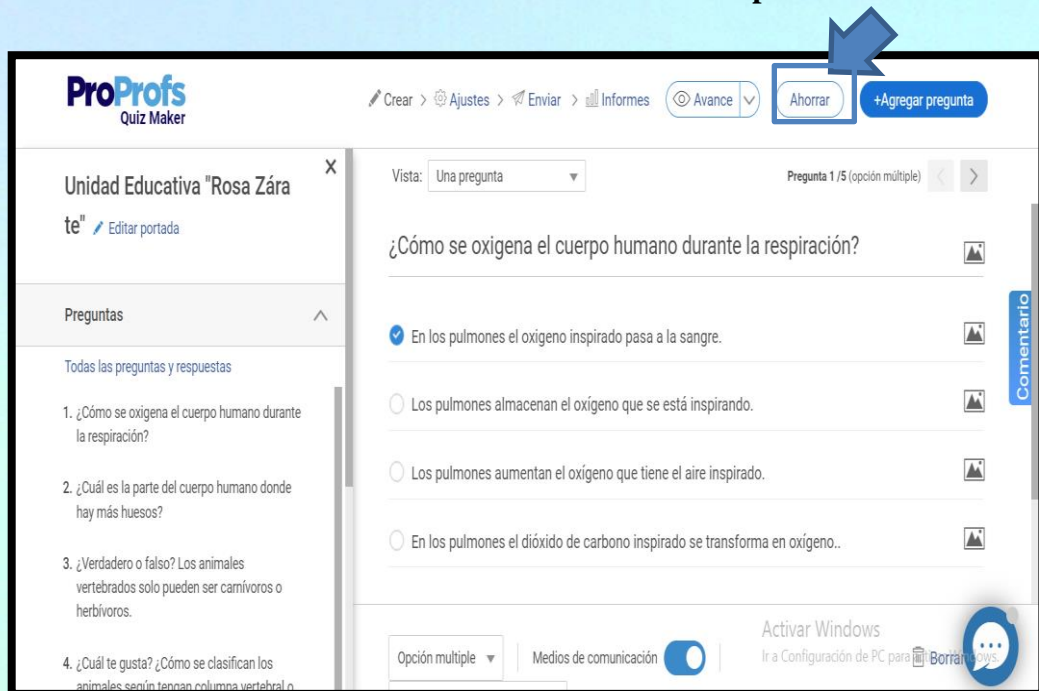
ProProfs Quiz Maker

Crear > Ajustes > Enviar > Informes Avance Ahorrar +Agregar pregunta

Unidad Educativa "Rosa Zárate" Editar portada

X

Preguntas

Todas las preguntas y respuestas

1. ¿Cómo se oxigena el cuerpo humano durante la respiración?

2. ¿Cuál es la parte del cuerpo humano donde hay más huesos?

3. ¿Verdadero o falso? Los animales vertebrados solo pueden ser carnívoros o herbívoros.

4. ¿Cuál te gusta? ¿Cómo se clasifican los animales según tengan columna vertebral o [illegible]

Vista: Una pregunta

Pregunta 1 /5 (opción múltiple)

¿Cómo se oxigena el cuerpo humano durante la respiración?

En los pulmones el oxigeno inspirado pasa a la sangre.

Los pulmones almacenan el oxígeno que se está inspirando.

Los pulmones aumentan el oxígeno que tiene el aire inspirado.

En los pulmones el dióxido de carbono inspirado se transforma en oxígeno..

Comentario

Opción multiple

Medios de comunicación

Activar Windows
Ir a Configuración de PC para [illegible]

Borrar